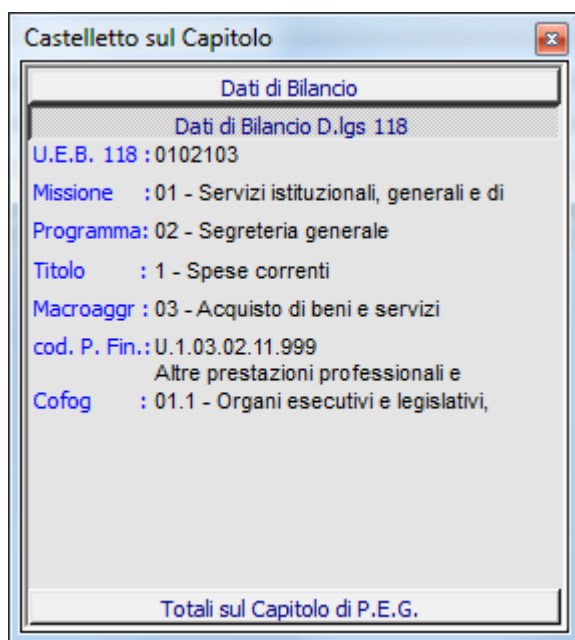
Castelletto sul Capitolo

Dati di Bilancio

Dati di Bilancio D.lgs 118

U.E.B. 118 : 0102103

Missione : 01 - Servizi istituzionali, generali e di

Programma: 02 - Segreteria generale

Titolo : 1 - Spese correnti

Macroaggr : 03 - Acquisto di beni e servizi

cod. P. Fin.: U.1.03.02.11.999
Altre prestazioni professionali e

Cofog : 01.1 - Organi esecutivi e legislativi,

Totali sul Capitolo di P.E.G.